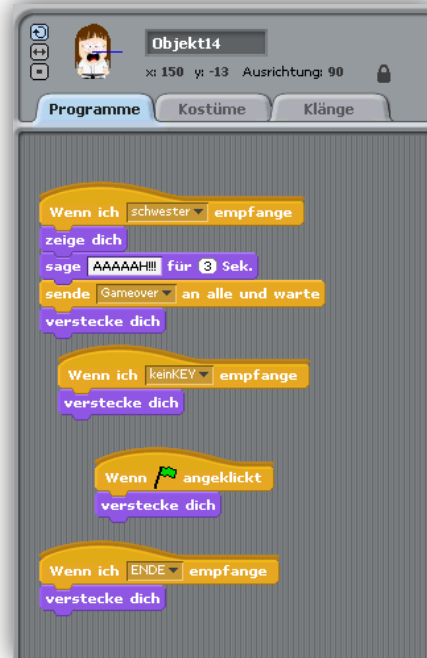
Objekt14

x: 150 y: -13 Ausrichtung: 90

Programme
Kostüme
Klänge

Wenn ich schwester empfange
zeige dich
sage AAAAAH!!! für 3 Sek.
sende Gameover an alle und warte
verstecke dich

Wenn ich keinKEY empfange
verstecke dich

Wenn angeklickt
verstecke dich

Wenn ich ENDE empfange
verstecke dich